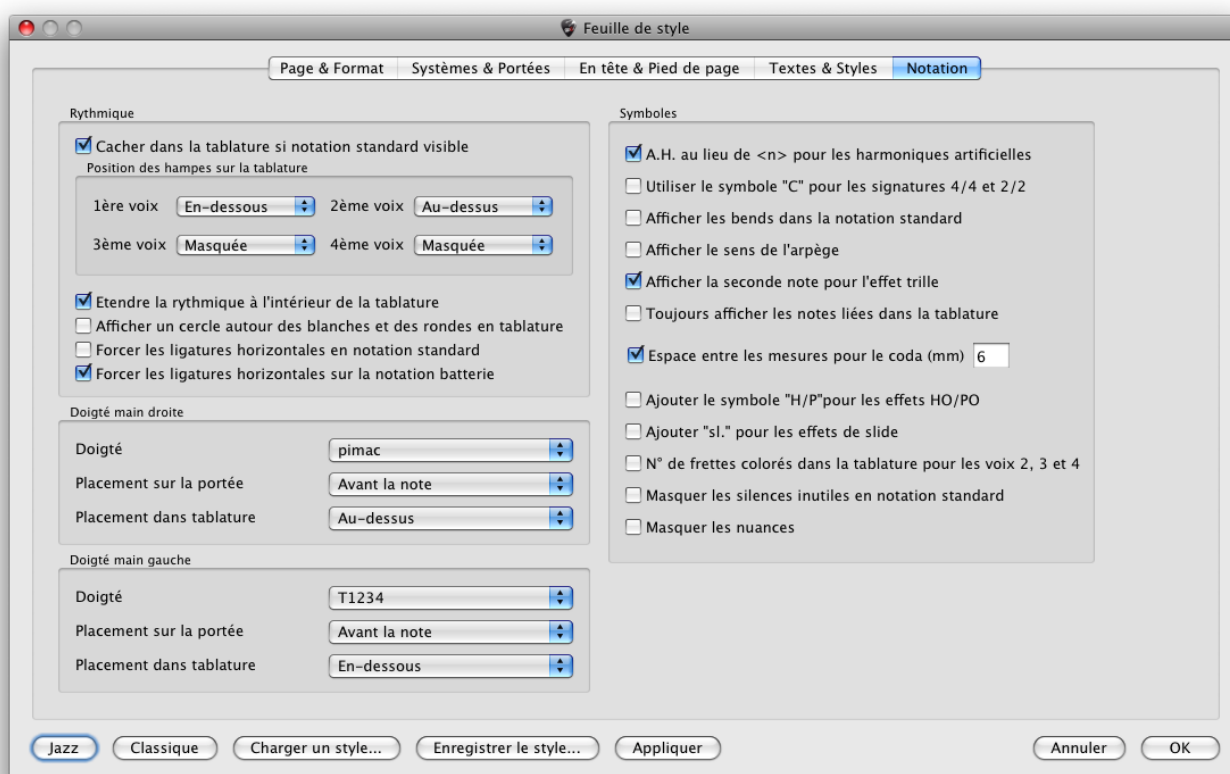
Feuille de style

Page & Format | Systèmes & Portées | En tête & Pied de page | Textes & Styles | Notation

Rythmique

Cacher dans la tablature si notation standard visible

Position des hampes sur la tablature

1ère voix En-dessous 2ème voix Au-dessus

3ème voix Masquée 4ème voix Masquée

Etendre la rythmique à l'intérieur de la tablature

Afficher un cercle autour des blanches et des rondes en tablature

Forcer les ligatures horizontales en notation standard

Forcer les ligatures horizontales sur la notation batterie

Doigté main droite

Doigté pimac

Placement sur la portée Avant la note

Placement dans tablature Au-dessus

Doigté main gauche

Doigté T1234

Placement sur la portée Avant la note

Placement dans tablature En-dessous

Symboles

A.H. au lieu de <n> pour les harmoniques artificielles

Utiliser le symbole "C" pour les signatures 4/4 et 2/2

Afficher les bends dans la notation standard

Afficher le sens de l'arpège

Afficher la seconde note pour l'effet trille

Toujours afficher les notes liées dans la tablature

Espace entre les mesures pour le coda (mm) 6

Ajouter le symbole "H/P"pour les effets HO/PO

Ajouter "sl." pour les effets de slide

N° de frettes colorés dans la tablature pour les voix 2, 3 et 4

Masquer les silences inutiles en notation standard

Masquer les nuances

Jazz Classique Charger un style... Enregistrer le style... Appliquer Annuler OK